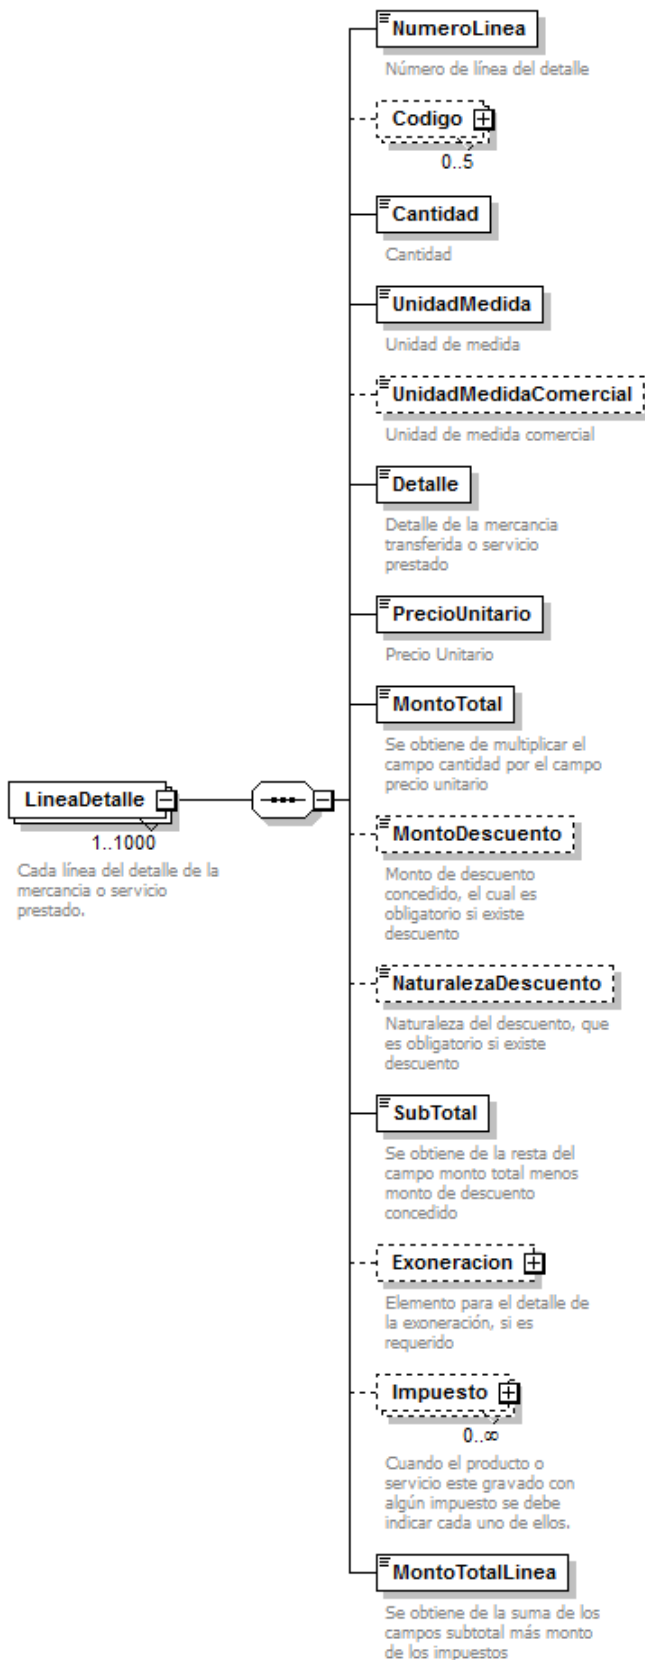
LineaDetalle
1..1000
Cada línea del detalle de la mercancia o servicio prestado.

NumeroLinea
Número de línea del detalle

Codigo
0..5

Cantidad
Cantidad

UnidadMedida
Unidad de medida

UnidadMedidaComercial
Unidad de medida comercial

Detalle
Detalle de la mercancia transferida o servicio prestado

PrecioUnitario
Precio Unitario

MontoTotal
Se obtiene de multiplicar el campo cantidad por el campo precio unitario

MontoDescuento
Monto de descuento concedido, el cual es obligatorio si existe descuento

NaturalezaDescuento
Naturaleza del descuento, que es obligatorio si existe descuento

SubTotal
Se obtiene de la resta del campo monto total menos monto de descuento concedido

Exoneracion
Elemento para el detalle de la exoneración, si es requerido

Impuesto
0..∞
Cuando el producto o servicio este gravado con algún impuesto se debe indicar cada uno de ellos.

MontoTotalLinea
Se obtiene de la suma de los campos subtotal más monto de los impuestos